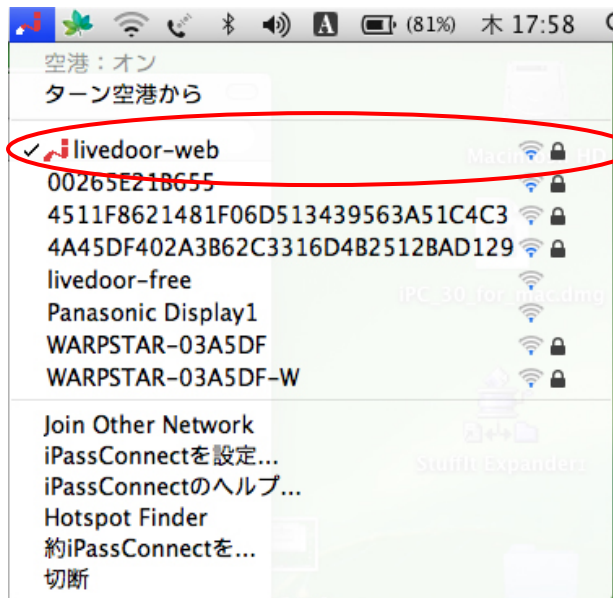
A (81%) 木 17:58

空港：オン
ターン空港から

✓ livedoor-web
00265E21B655
4511F8621481F06D513439563A51C4C3
4A45DF402A3B62C3316D4B2512BAD129
livedoor-free
Panasonic Display1
WARPSTAR-03A5DF
WARPSTAR-03A5DF-W

Join Other Network
iPassConnectを設定...
iPassConnectのヘルプ...
Hotspot Finder
約iPassConnectを...
切断

Macintosh HD
IPC_30_for_mac.dmg
StuffIt Expander